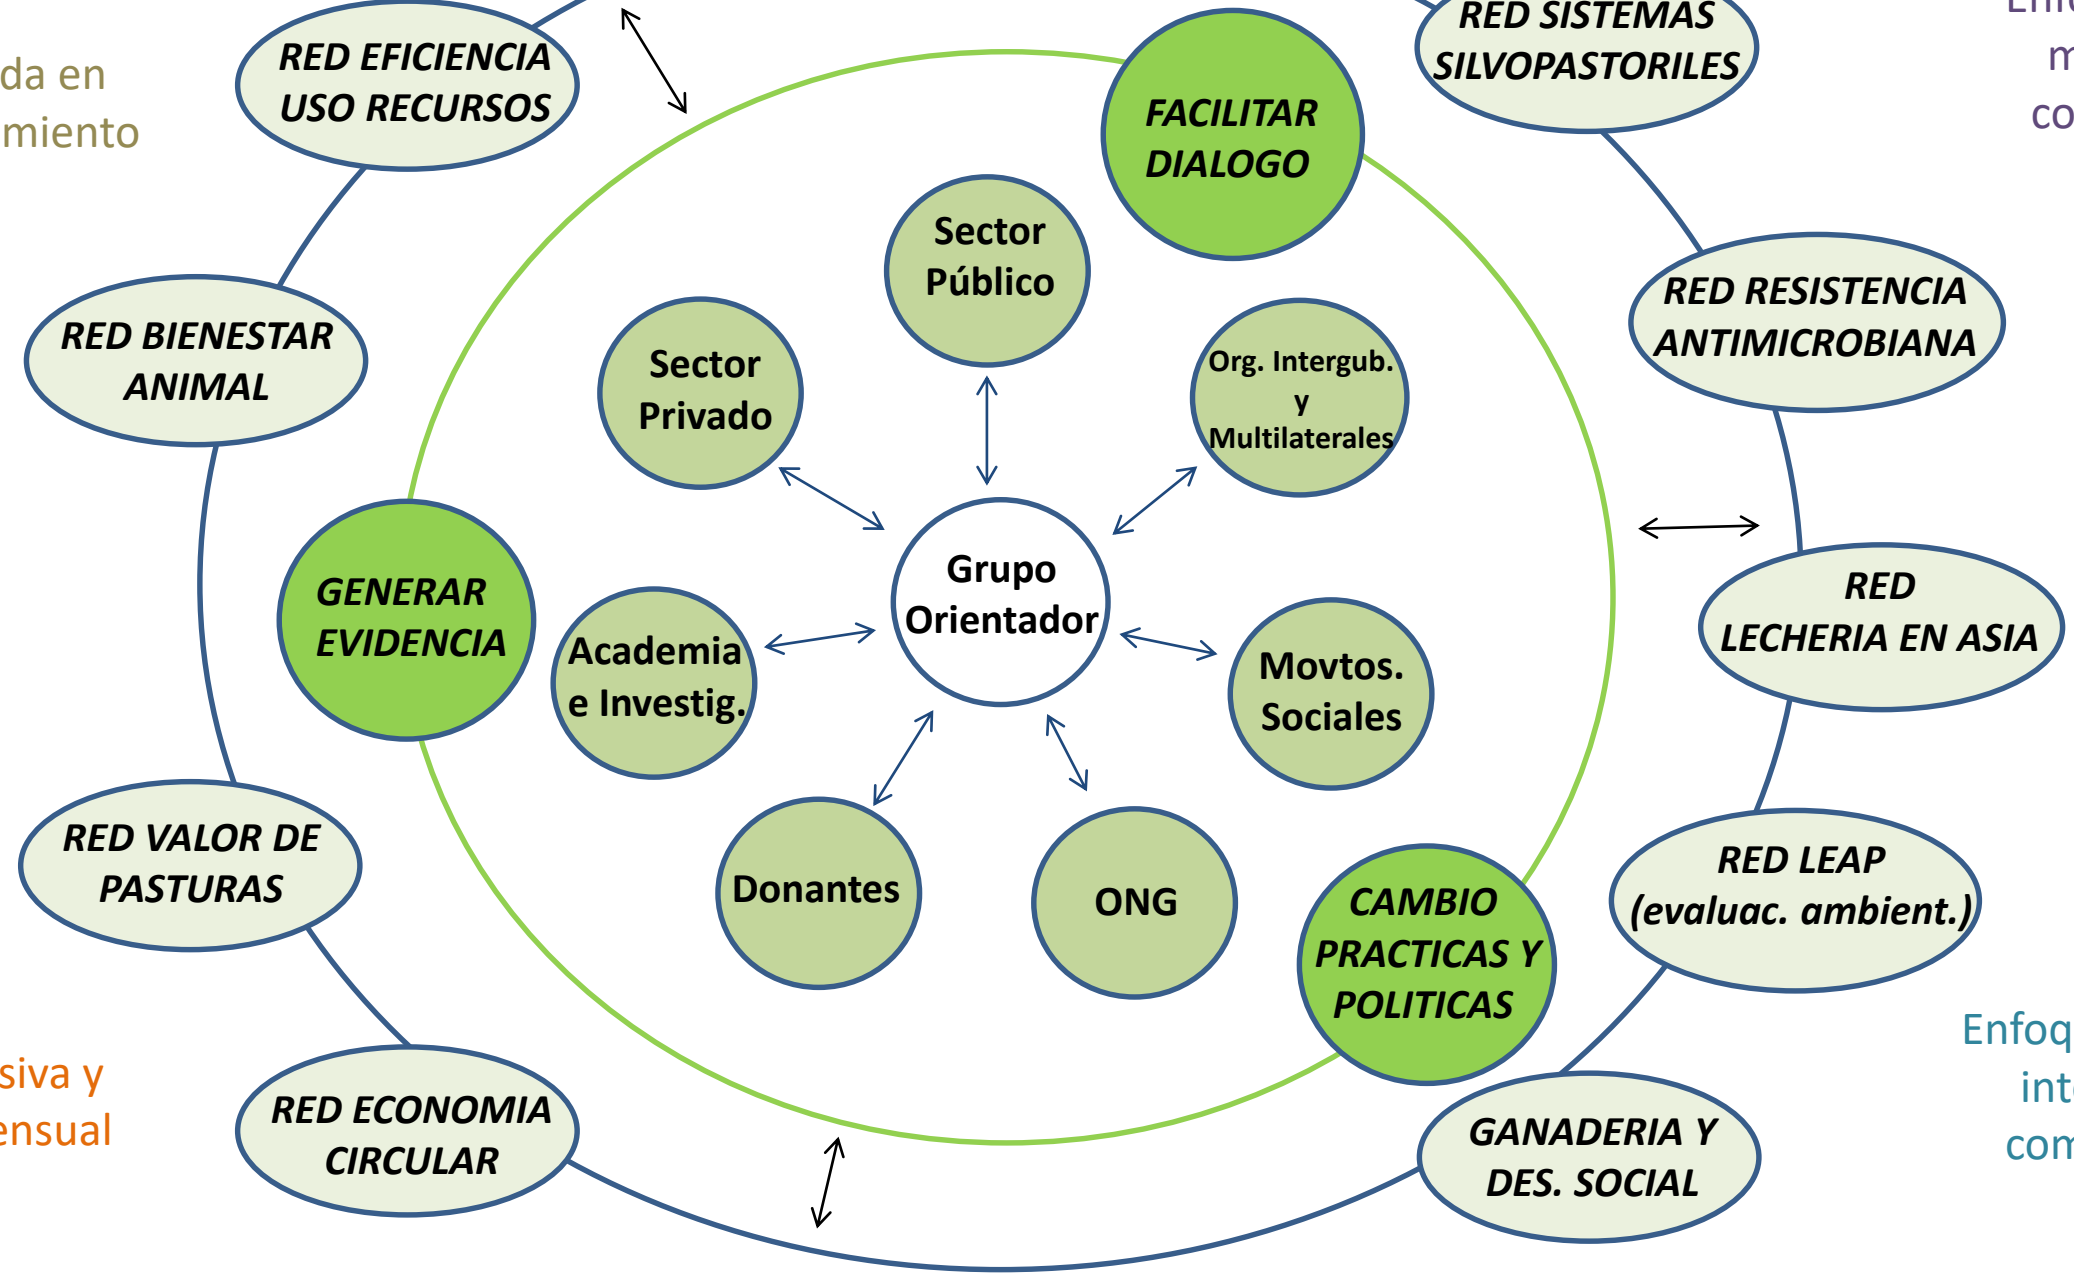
da en
miento

RED EFICIENCIA USO RECURSOS

RED SISTEMAS SILVOPASTORILES

Enf
m
co

FACILITAR DIALOGO

Sector Público

RED RESISTENCIA ANTIMICROBIANA

RED BIENESTAR ANIMAL

Sector Privado

Org. Intergub. y Multilaterales

GENERAR EVIDENCIA

Grupo Orientador

RED LECHERIA EN ASIA

Academia e Investig.

Movtos. Sociales

RED VALOR DE PASTURAS

Donantes

ONG

CAMBIO PRACTICAS Y POLITICAS

RED LEAP (evaluac. ambient.)

Enfoq
int
com

siva y
ensual

RED ECONOMIA CIRCULAR

GANADERIA Y DES. SOCIAL